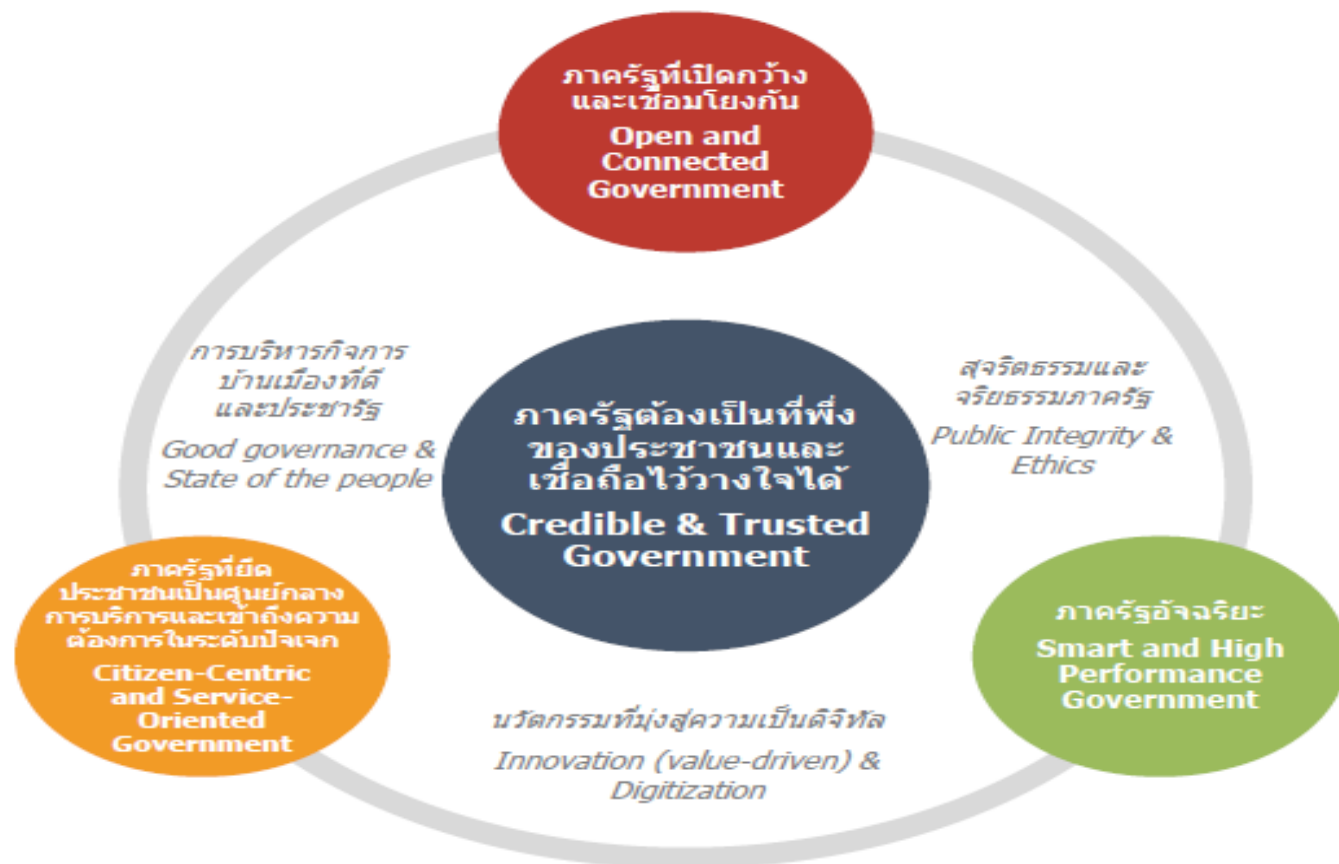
ภาครัฐที่เปิดกว้างและเชื่อมโยงกัน
Open and Connected Government

การบริหารกิจการบ้านเมืองที่ดีและประชารัฐ
Good governance & State of the people

สุจริตธรรมและจริยธรรมภาครัฐ
Public Integrity & Ethics

ภาครัฐต้องเป็นที่พึ่งของประชาชนและเชื่อถือไว้วางใจได้
Credible & Trusted Government

ภาครัฐที่ยึดประชาชนเป็นศูนย์กลางการบริการและเข้าถึงความต้องการในระดับปัจเจก
Citizen-Centric and Service-Oriented Government

ภาครัฐอัจฉริยะ
Smart and High Performance Government

นวัตกรรมที่มุ่งสู่ความเป็นดิจิทัล
Innovation (value-driven) & Digitization